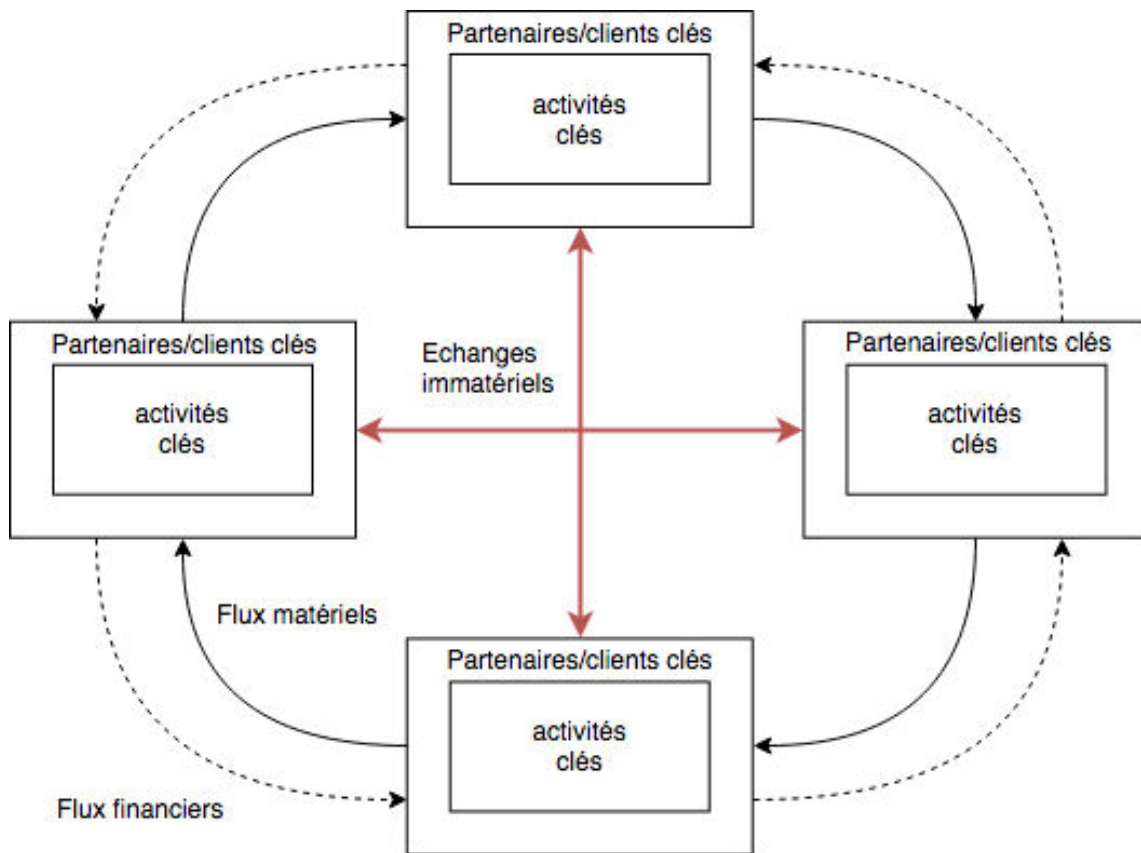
Partenaires/clients clés

activités clés

Partenaires/clients clés

activités clés

Echanges immatériels

Partenaires/clients clés

activités clés

Flux matériels

Partenaires/clients clés

activités clés

Flux financiers